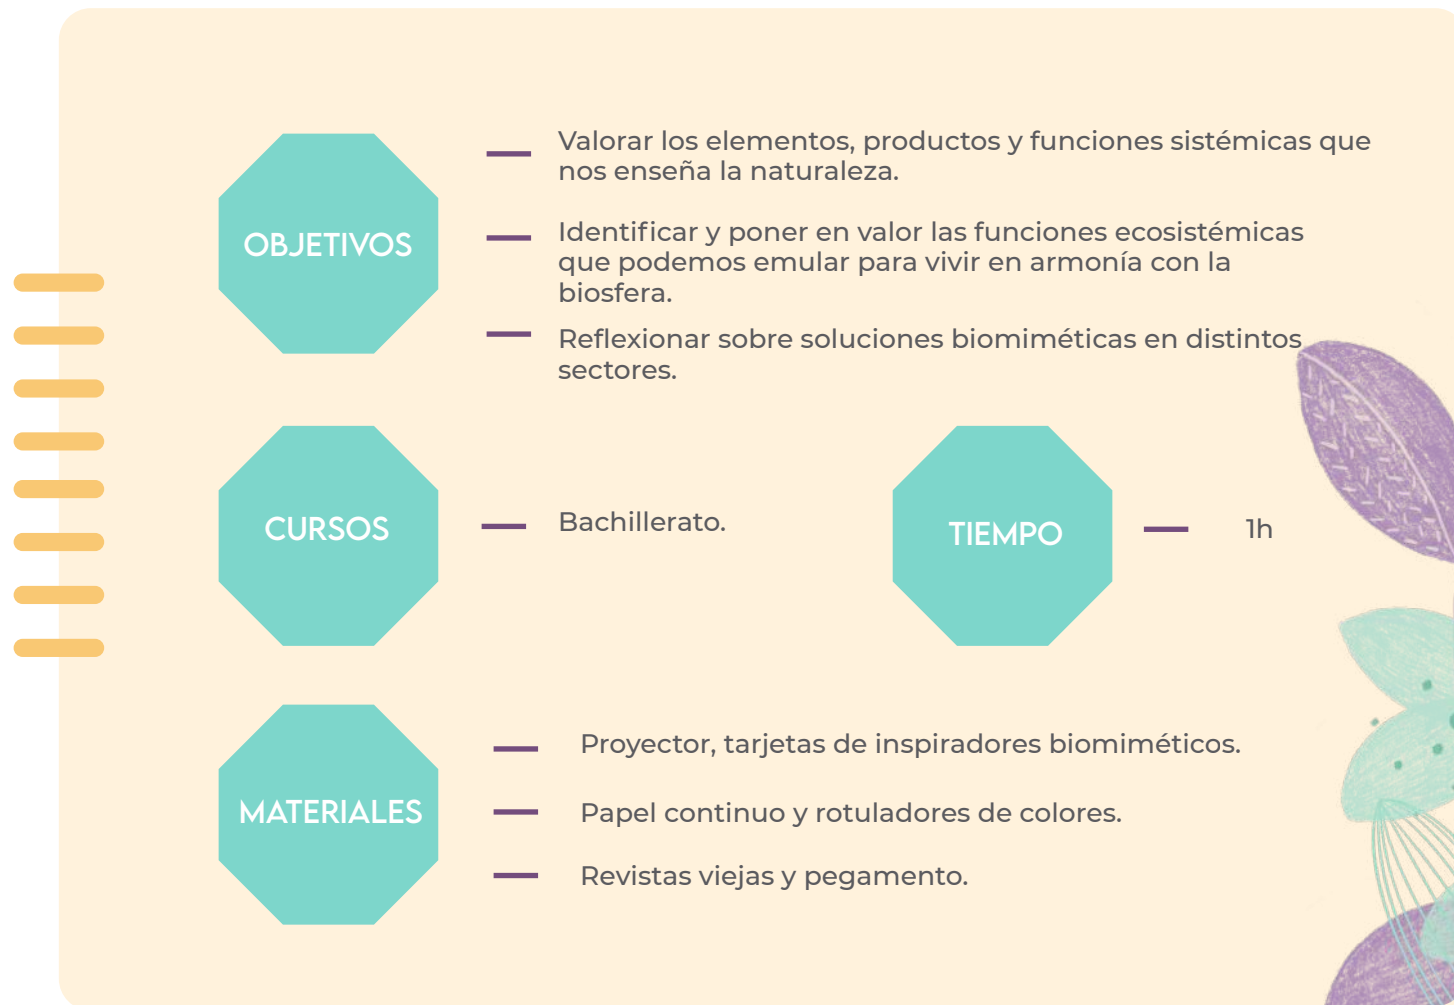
OBJETIVOS

— Valorar los elementos, productos y funciones sistémicas que nos enseña la naturaleza.

— Identificar y poner en valor las funciones ecosistémicas que podemos emular para vivir en armonía con la biosfera.

— Reflexionar sobre soluciones biomiméticas en distintos sectores.

CURSOS

— Bachillerato.

TIEMPO

— 1h

MATERIALES

— Proyector, tarjetas de inspiradores biomiméticos.

— Papel continuo y rotuladores de colores.

— Revistas viejas y pegamento.